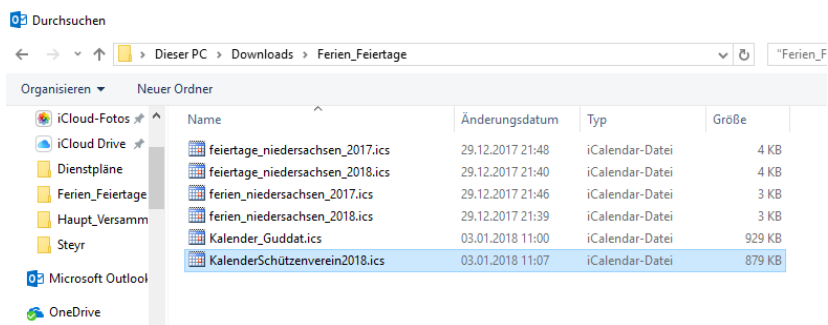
Durchsuchen

Dieser PC > Downloads > Ferien_Feiertage

"Ferien_F

Organisieren ▾ Neuer Ordner

iCloud-Fotos
iCloud Drive
Dienstpläne
Ferien_Feiertage
Haupt_Versamm
Steyr
Microsoft Outlook
OneDrive

| Name | Änderungsdatum | Typ | Größe |
|---|---|---|---|
| feiertage_niedersachsen_2017.ics | 29.12.2017 21:48 | iCalendar-Datei | 4 KB |
| feiertage_niedersachsen_2018.ics | 29.12.2017 21:40 | iCalendar-Datei | 4 KB |
| ferien_niedersachsen_2017.ics | 29.12.2017 21:46 | iCalendar-Datei | 3 KB |
| ferien_niedersachsen_2018.ics | 29.12.2017 21:39 | iCalendar-Datei | 3 KB |
| Kalender_Guddat.ics | 03.01.2018 11:00 | iCalendar-Datei | 929 KB |
| KalenderSchützenverein2018.ics | 03.01.2018 11:07 | iCalendar-Datei | 879 KB |